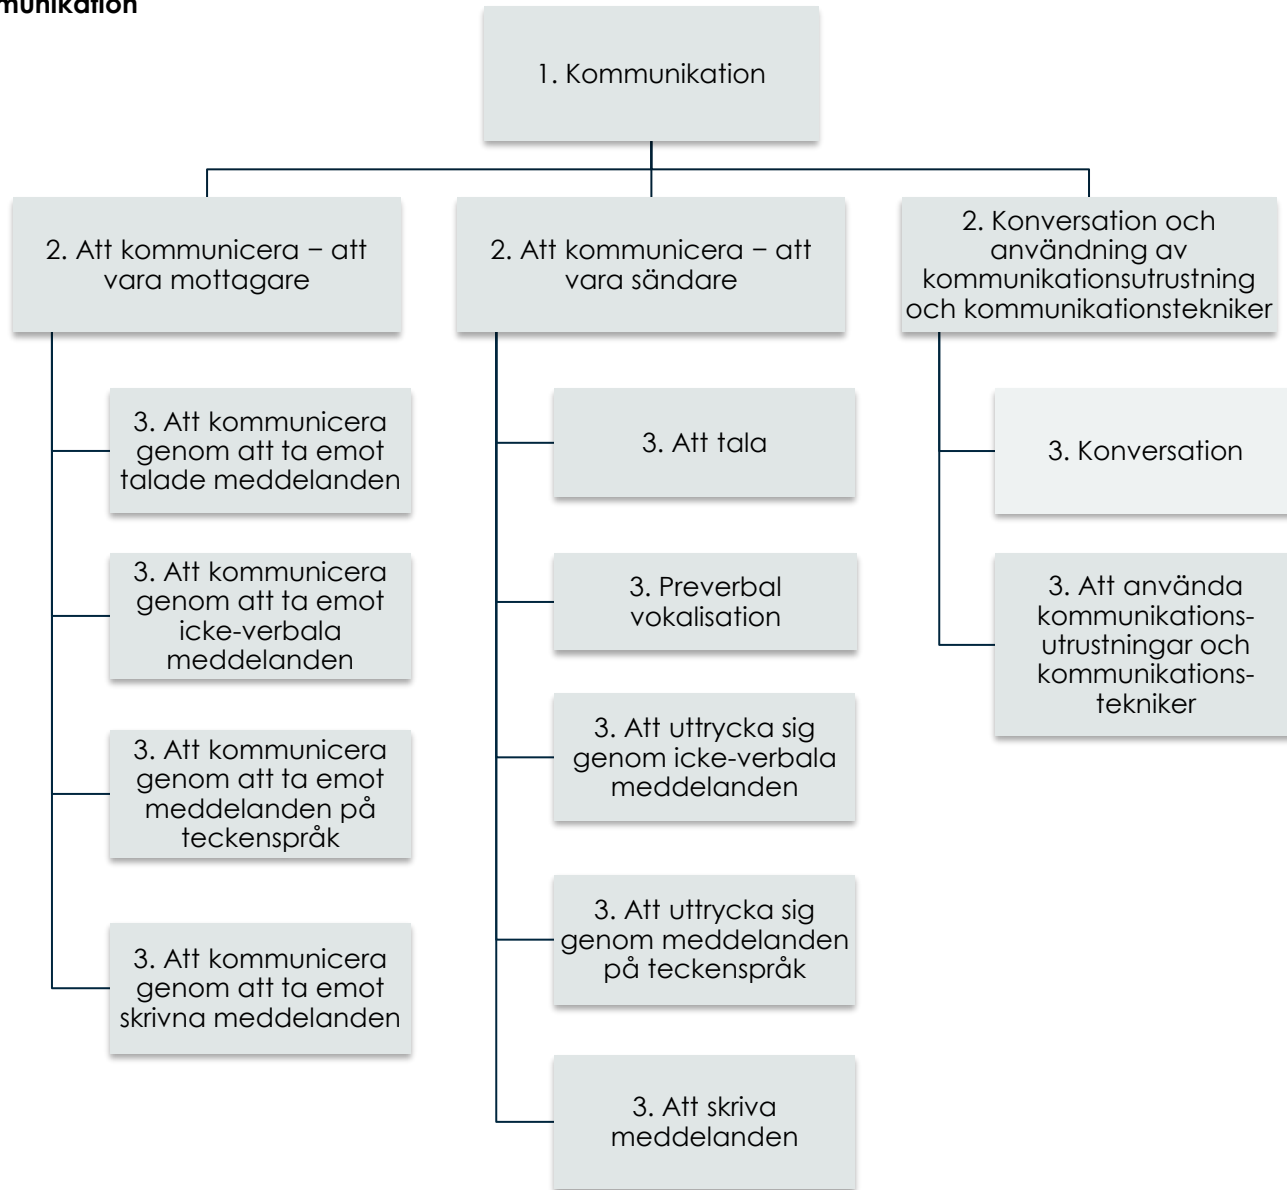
munikation

1. Kommunikation

2. Att kommunicera – att vara mottagare

3. Att kommunicera genom att ta emot talade meddelanden

3. Att kommunicera genom att ta emot icke-verbala meddelanden

3. Att kommunicera genom att ta emot meddelanden på teckenspråk

3. Att kommunicera genom att ta emot skrivna meddelanden

2. Att kommunicera – att vara sändare

3. Att tala

3. Preverbal vokalisation

3. Att uttrycka sig genom icke-verbala meddelanden

3. Att uttrycka sig genom meddelanden på teckenspråk

3. Att skriva meddelanden

2. Konversation och användning av kommunikationsutrustning och kommunikationstekniker

3. Konversation

3. Att använda kommunikationsutrustningar och kommunikationstekniker